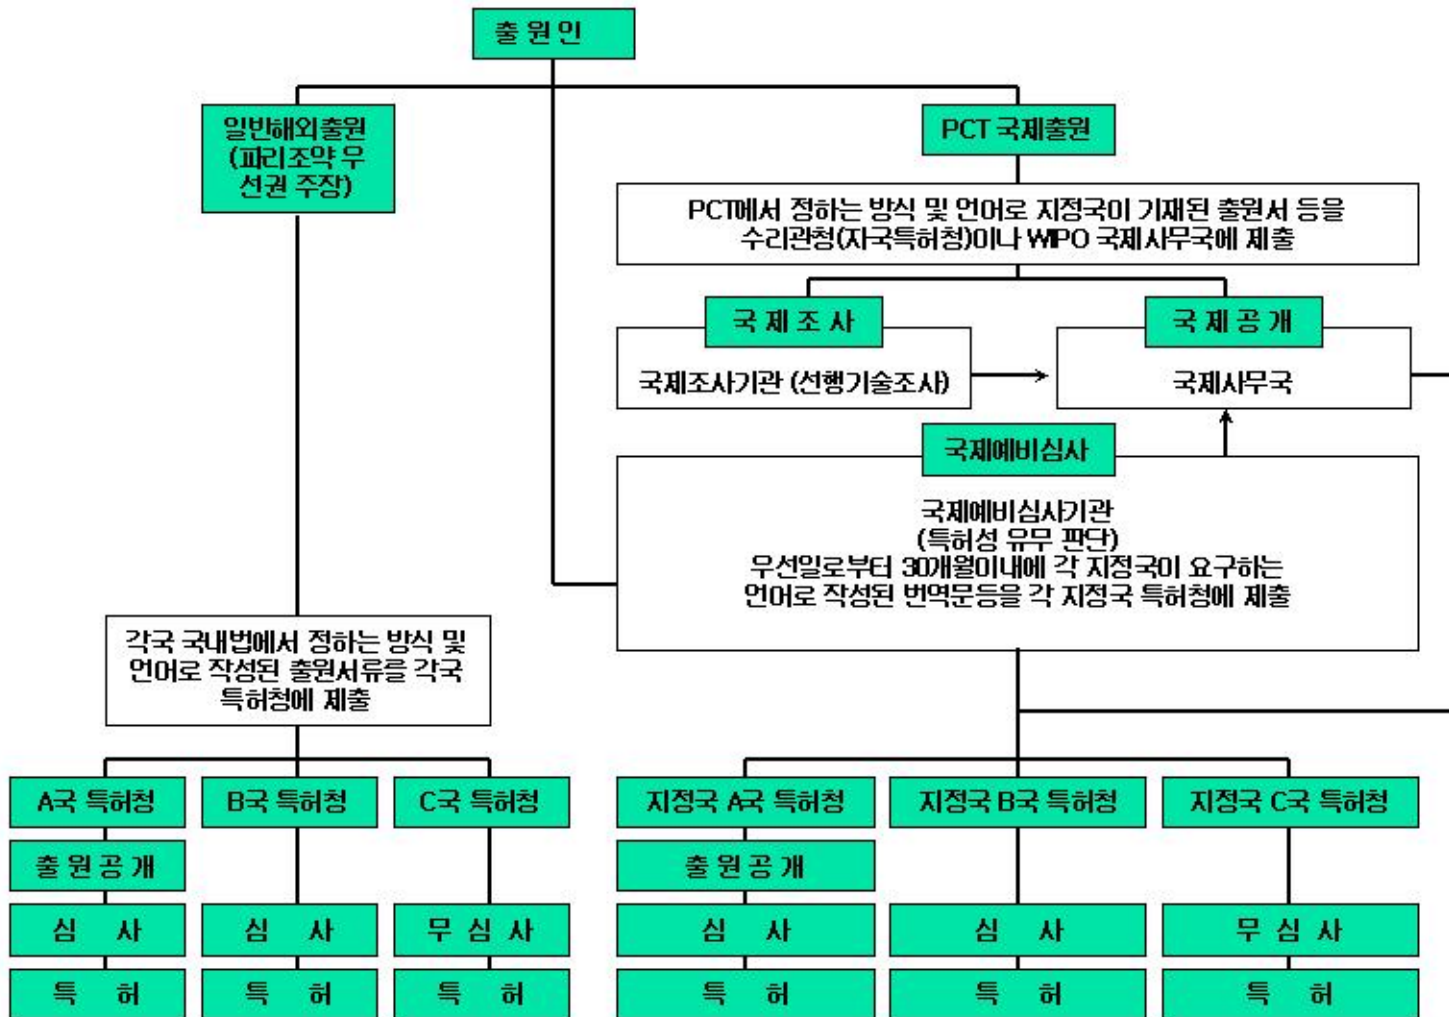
출원인

일반해외출원 (파리조약 우선권 주장)

PCT 국제출원

PCT에서 정하는 방식 및 언어로 지정국이 기재된 출원서 등을 수리관청(자국특허청)이나 WIPO 국제사무국에 제출

국제조사

국제조사기관 (선행기술조사)

국제공개

국제사무국

국제예비심사

국제예비심사기관 (특허성 유무 판단) 우선일로부터 30개월이내에 각 지정국이 요구하는 언어로 작성된 번역문등을 각 지정국 특허청에 제출

각국 국내법에서 정하는 방식 및 언어로 작성된 출원서류를 각국 특허청에 제출

A국 특허청

B국 특허청

C국 특허청

지정국 A국 특허청

지정국 B국 특허청

지정국 C국 특허청

출원공개

출원공개

심 사

심 사

무 심 사

심 사

심 사

무 심 사

특 허

특 허

특 허

특 허

특 허

특 허